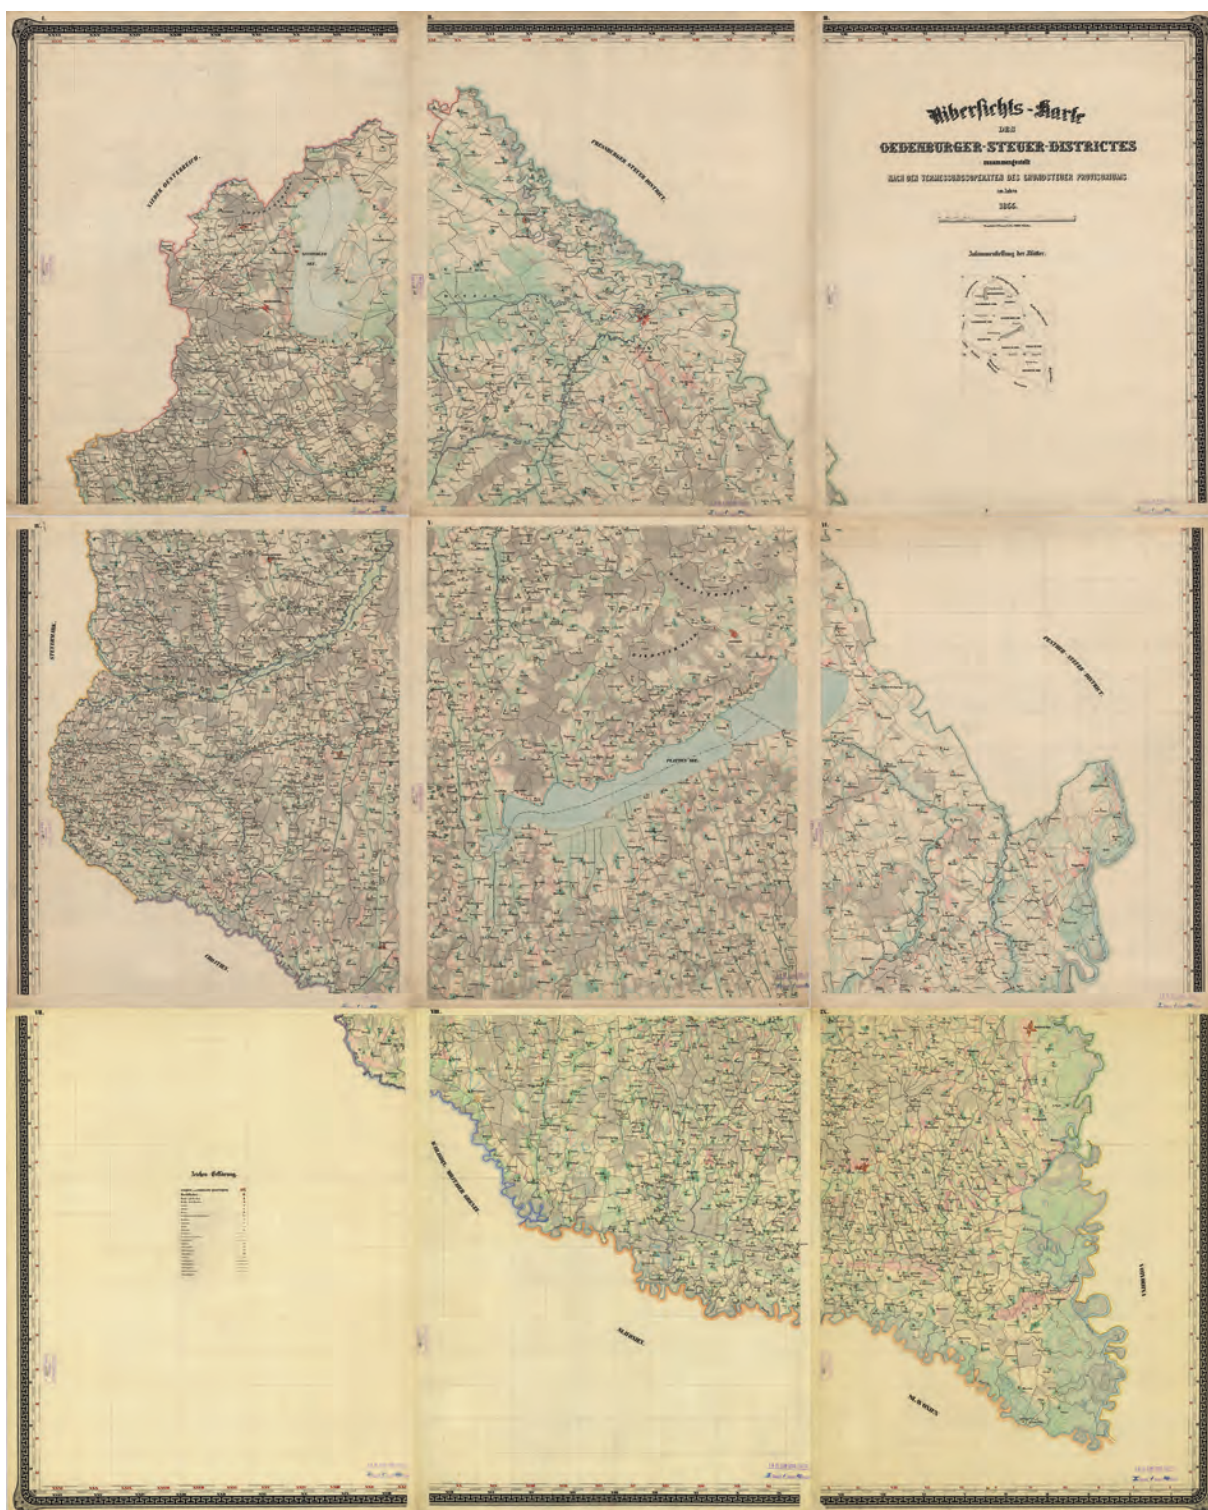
Übersichts-Karte
DES
OEDENBURGER-STEUER-DISTRICTES
zusammengestellt
NACH DEN VERMESSUNGSOPERATEN DES GRUNDSTEUER PROVISORIUMS
im Jahre
1866.

Zusammenstellung der Blätter.

NIEDER OESTERREICH

PRESSBURGER STEUER DISTRICT

STEYERMARK

PLATTEN SEE

PESTHER STEUER DISTRICT

CROATIEN

Zeichen-Erklärung.

SLAVONIEN

VERÖCZE

VIII.

IX.

VII.

V.

VI.

IV.

III.

II.

I.